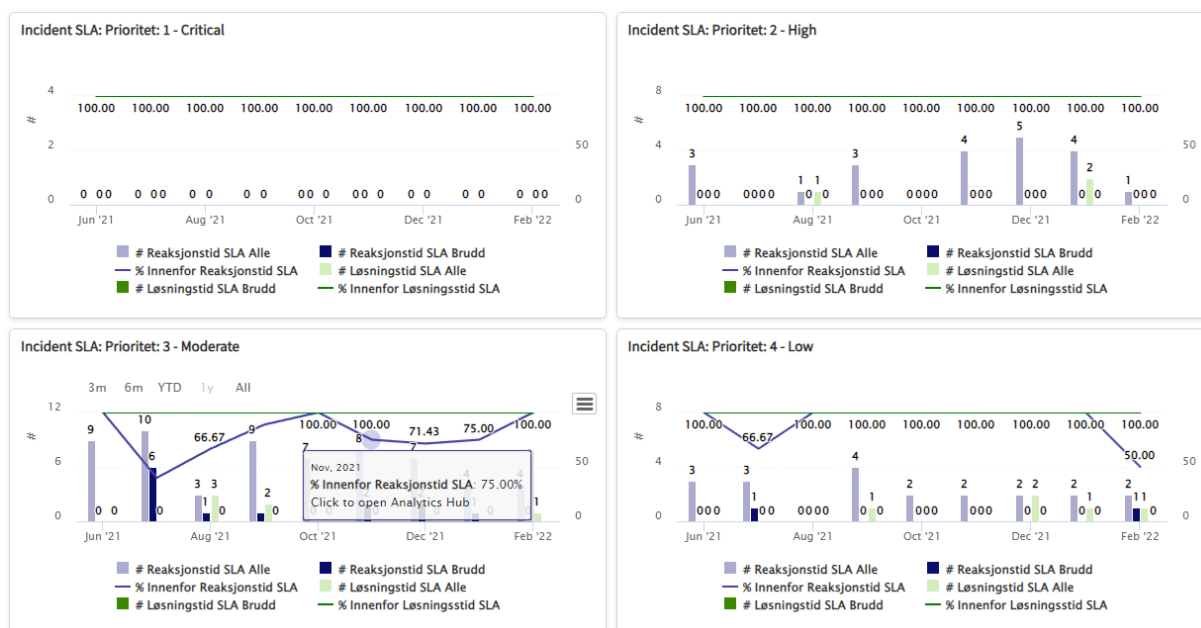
Incident SLA: Prioritet: 1 - Critical

4
2
0
#
50
0

100.00 100.00 100.00 100.00 100.00 100.00 100.00 100.00 100.00

0 0 0 0 0 0 0 0 0 0 0 0 0 0 0 0 0 0 0 0 0 0 0 0 0 0 0

Jun '21 Aug '21 Oct '21 Dec '21 Feb '22

# Reaksjonstid SLA Alle
# Reaksjonstid SLA Brudd
% Innenfor Reaksjonstid SLA
# Løsningstid SLA Alle
# Løsningstid SLA Brudd
% Innenfor Løsningsstid SLA

Incident SLA: Prioritet: 2 - High

8
4
0
#
50
0

100.00 100.00 100.00 100.00 100.00 100.00 100.00 100.00 100.00

3 0 0 0 0 0 0 0 1 0 1 0 3 0 0 0 0 0 0 0 4 0 0 0 5 0 0 0 4 0 2 0 1 0 0 0

Jun '21 Aug '21 Oct '21 Dec '21 Feb '22

# Reaksjonstid SLA Alle
# Reaksjonstid SLA Brudd
% Innenfor Reaksjonstid SLA
# Løsningstid SLA Alle
# Løsningstid SLA Brudd
% Innenfor Løsningsstid SLA

Incident SLA: Prioritet: 3 - Moderate

3m 6m YTD 1y All

12
6
0
#
50
0

9 0 0 10 6 0 66.67 3 1 3 0 9 2 7 100.00 8 71.43 7 75.00 100.00 1

Nov, 2021
% Innenfor Reaksjonstid SLA: 75.00%
Click to open Analytics Hub

Jun '21 Aug '21 Oct '21 Dec '21 Feb '22

# Reaksjonstid SLA Alle
# Reaksjonstid SLA Brudd
% Innenfor Reaksjonstid SLA
# Løsningstid SLA Alle
# Løsningstid SLA Brudd
% Innenfor Løsningsstid SLA

Incident SLA: Prioritet: 4 - Low

8
4
0
#
50
0

100.00 66.67 100.00 100.00 100.00 100.00 100.00 100.00 50.00

3 0 0 0 3 1 0 0 0 0 0 0 4 0 1 0 2 0 0 0 2 0 0 0 2 0 2 0 2 0 1 0 2 1 1 0

Jun '21 Aug '21 Oct '21 Dec '21 Feb '22

# Reaksjonstid SLA Alle
# Reaksjonstid SLA Brudd
% Innenfor Reaksjonstid SLA
# Løsningstid SLA Alle
# Løsningstid SLA Brudd
% Innenfor Løsningsstid SLA